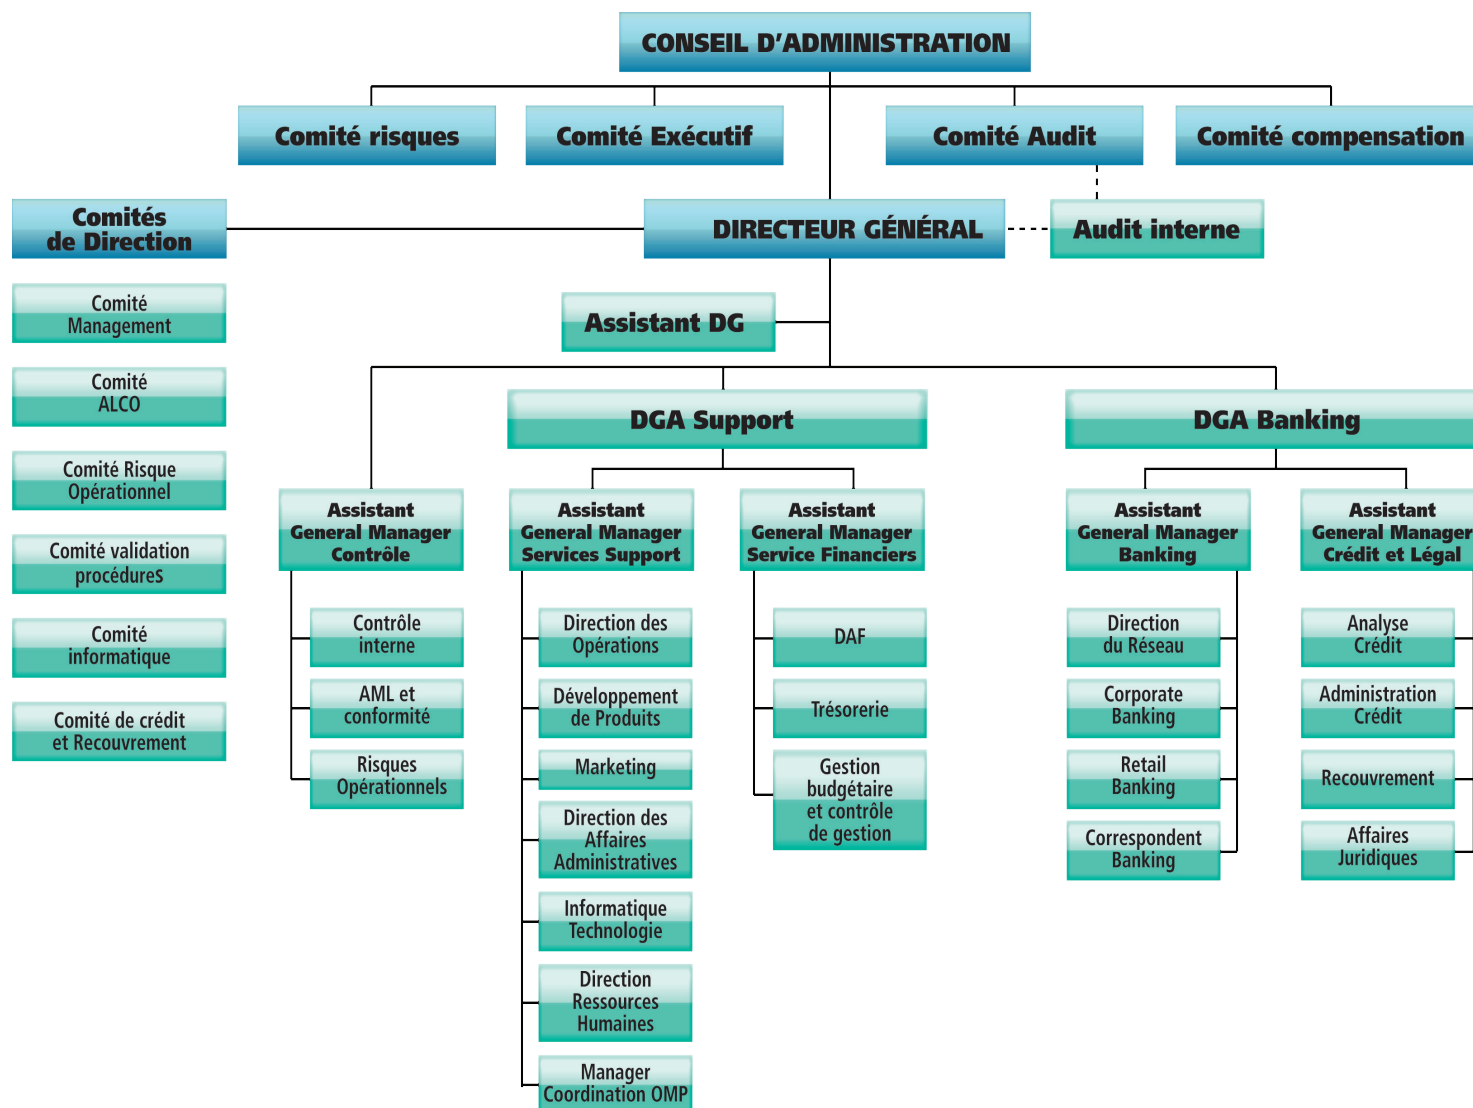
CONSEIL D'ADMINISTRATION

Comité risques

Comité Exécutif

Comité Audit

Comité compensation

Comités de Direction

DIRECTEUR GÉNÉRAL

Audit interne

Comité Management

Comité ALCO

Comité Risque Opérationnel

Comité validation procédures

Comité informatique

Comité de crédit et Recouvrement

Assistant DG

DGA Support

DGA Banking

Assistant General Manager Contrôle

Contrôle interne

AML et conformité

Risques Opérationnels

Assistant General Manager Services Support

Direction des Opérations

Développement de Produits

Marketing

Direction des Affaires Administratives

Informatique Technologie

Direction Ressources Humaines

Manager Coordination OMP

Assistant General Manager Service Financiers

DAF

Trésorerie

Gestion budgétaire et contrôle de gestion

Assistant General Manager Banking

Direction du Réseau

Corporate Banking

Retail Banking

Correspondent Banking

Assistant General Manager Crédit et Légal

Analyse Crédit

Administration Crédit

Recouvrement

Affaires Juridiques